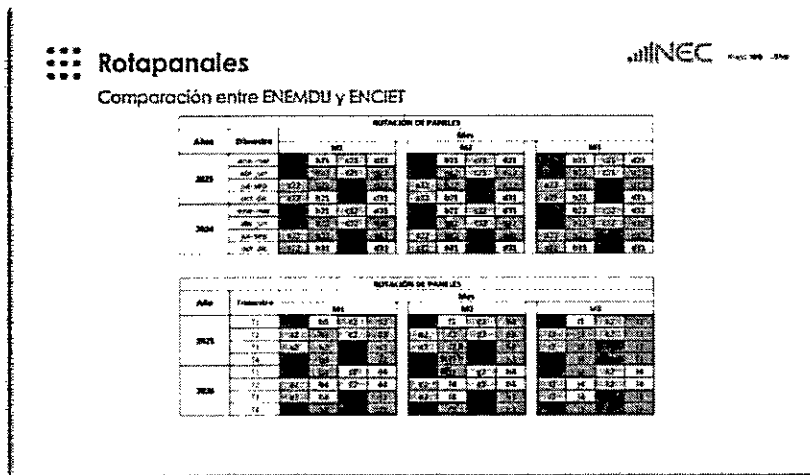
Rotapaneles

.ıllNEC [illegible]

Comparación entre ENEMDU y ENCIET

ROTACIÓN DE PANELES

| Año | Trimestre | Mes M1 | | | | Mes M2 | | | | Mes M3 | | | |
|---|---|---|---|---|---|---|---|---|---|---|---|---|---|
| 2025 | ene-mar | | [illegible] | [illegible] | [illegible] | | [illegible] | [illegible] | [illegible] | | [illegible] | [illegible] | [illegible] |
| | abr-jun | | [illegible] | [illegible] | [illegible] | | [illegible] | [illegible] | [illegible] | | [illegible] | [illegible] | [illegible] |
| | jul-sep | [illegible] | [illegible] | | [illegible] | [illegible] | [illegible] | | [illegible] | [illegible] | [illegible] | | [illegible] |
| | oct-dic | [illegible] | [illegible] | | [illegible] | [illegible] | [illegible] | | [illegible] | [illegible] | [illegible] | | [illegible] |
| 2026 | ene-mar | | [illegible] | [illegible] | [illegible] | | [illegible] | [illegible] | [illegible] | | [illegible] | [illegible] | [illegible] |
| | abr-jun | | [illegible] | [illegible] | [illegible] | | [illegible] | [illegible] | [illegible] | | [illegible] | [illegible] | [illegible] |
| | jul-sep | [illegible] | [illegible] | | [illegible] | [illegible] | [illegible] | | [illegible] | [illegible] | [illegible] | | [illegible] |
| | oct-dic | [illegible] | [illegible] | | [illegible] | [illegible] | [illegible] | | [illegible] | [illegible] | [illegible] | | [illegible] |

ROTACIÓN DE PANELES

| Año | Trimestre | Mes M1 | | | | Mes M2 | | | | Mes M3 | | | |
|---|---|---|---|---|---|---|---|---|---|---|---|---|---|
| 2025 | T1 | | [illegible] | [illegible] | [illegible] | | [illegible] | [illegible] | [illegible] | | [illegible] | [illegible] | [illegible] |
| | T2 | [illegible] | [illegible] | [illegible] | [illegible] | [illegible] | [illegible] | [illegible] | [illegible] | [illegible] | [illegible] | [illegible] | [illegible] |
| | T3 | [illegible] | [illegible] | | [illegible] | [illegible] | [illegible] | | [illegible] | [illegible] | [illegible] | | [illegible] |
| | T4 | | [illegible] | | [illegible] | | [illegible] | | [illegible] | | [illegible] | | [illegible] |
| 2026 | T1 | | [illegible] | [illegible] | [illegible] | | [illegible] | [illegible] | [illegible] | | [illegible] | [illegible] | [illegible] |
| | T2 | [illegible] | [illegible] | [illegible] | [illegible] | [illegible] | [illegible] | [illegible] | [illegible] | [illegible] | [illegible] | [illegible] | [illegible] |
| | T3 | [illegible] | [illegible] | | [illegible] | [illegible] | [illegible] | | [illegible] | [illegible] | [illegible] | | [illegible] |
| | T4 | | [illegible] | | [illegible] | | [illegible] | | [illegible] | | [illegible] | | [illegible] |